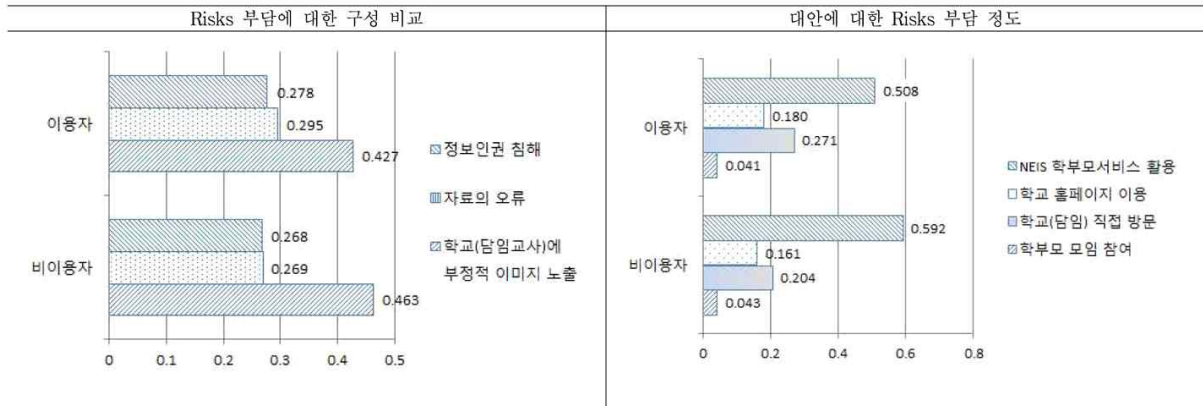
| Risks 부담에 대한 구성 비교 | 대안에 대한 Risks 부담 정도 |
|---|---|
| | |

이용자
0.278
0.295
0.427

비이용자
0.268
0.269
0.463

0 0.1 0.2 0.3 0.4 0.5

정보인권 침해
자료의 오류
학교(담임교사)에 부정적 이미지 노출

이용자
0.508
0.180
0.271
0.041

비이용자
0.592
0.161
0.204
0.043

0 0.2 0.4 0.6 0.8

NEIS 학부모서비스 활용
학교 홈페이지 이용
학교(담임) 직접 방문
학부모 모임 참여